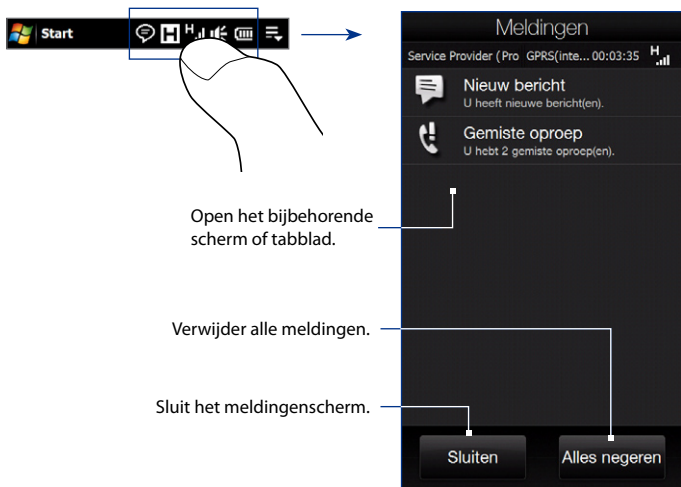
Start

Meldingen

Service Provider (Pro GPRS(inte... 00:03:35

Nieuw bericht
U heeft nieuwe bericht(en).

Gemiste oproep
U hebt 2 gemiste oproep(en).

Open het bijbehorende scherm of tabblad.

Verwijder alle meldingen.

Sluit het meldingenscherm.

Sluiten

Alles negeren